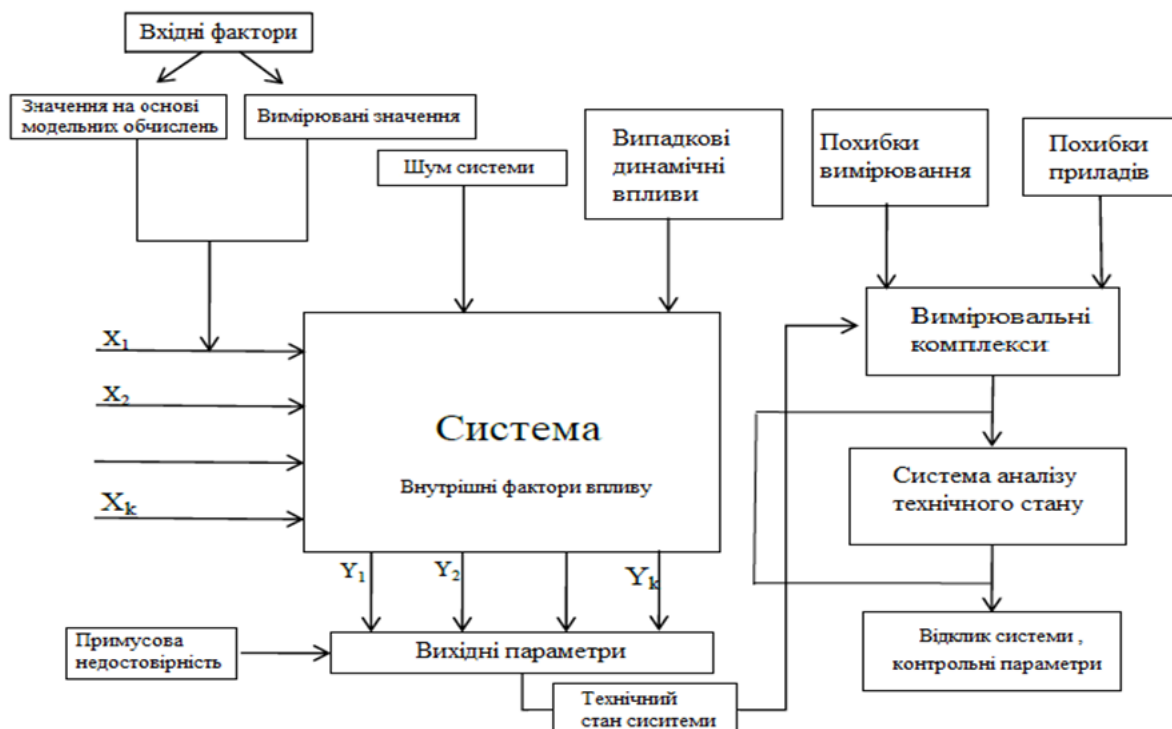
Вхідні фактори

Значення на основі модельних обчислень

Вимірювані значення

Шум системи

Випадкові динамічні впливи

Похибки вимірювання

Похибки приладів

Вимірювальні комплекси

$X_1$

$X_2$

$X_k$

Система

Внутрішні фактори впливу

Система аналізу технічного стану

$Y_1$

$Y_2$

$Y_k$

Примусова недостовірність

Вихідні параметри

Відклик системи , контрольні параметри

Технічний стан сиситеми